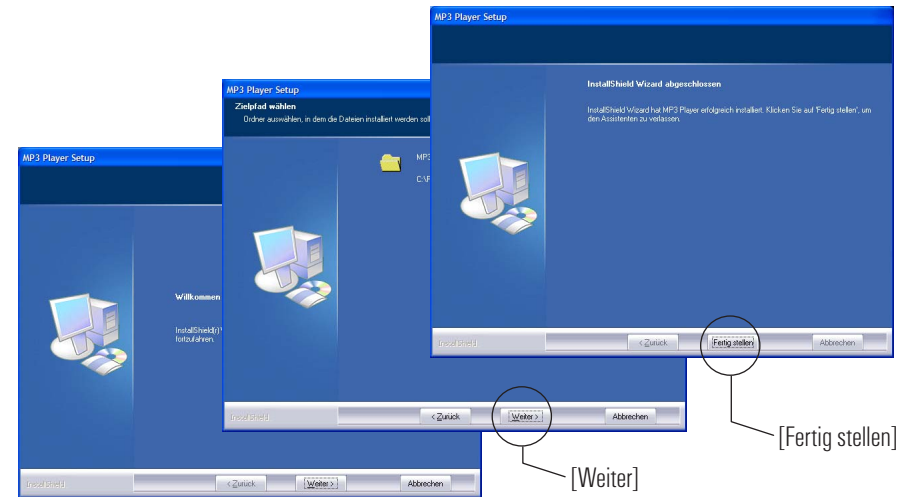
MP3 Player Setup

InstallShield Wizard abgeschlossen

InstallShield Wizard hat MP3 Player erfolgreich installiert. Klicken Sie auf 'Fertig stellen', um den Assistenten zu verlassen.

InstallShield

< Zurück

Fertig stellen

Abbrechen

MP3 Player Setup

Zielpfad wählen

Ordner auswählen, in dem die Dateien installiert werden soll

MP3

C:\P

InstallShield

< Zurück

Weiter >

Abbrechen

MP3 Player Setup

Willkommen

InstallShield(r) fortzufahren.

InstallShield

< Zurück

Weiter >

Abbrechen

[Fertig stellen]

[Weiter]